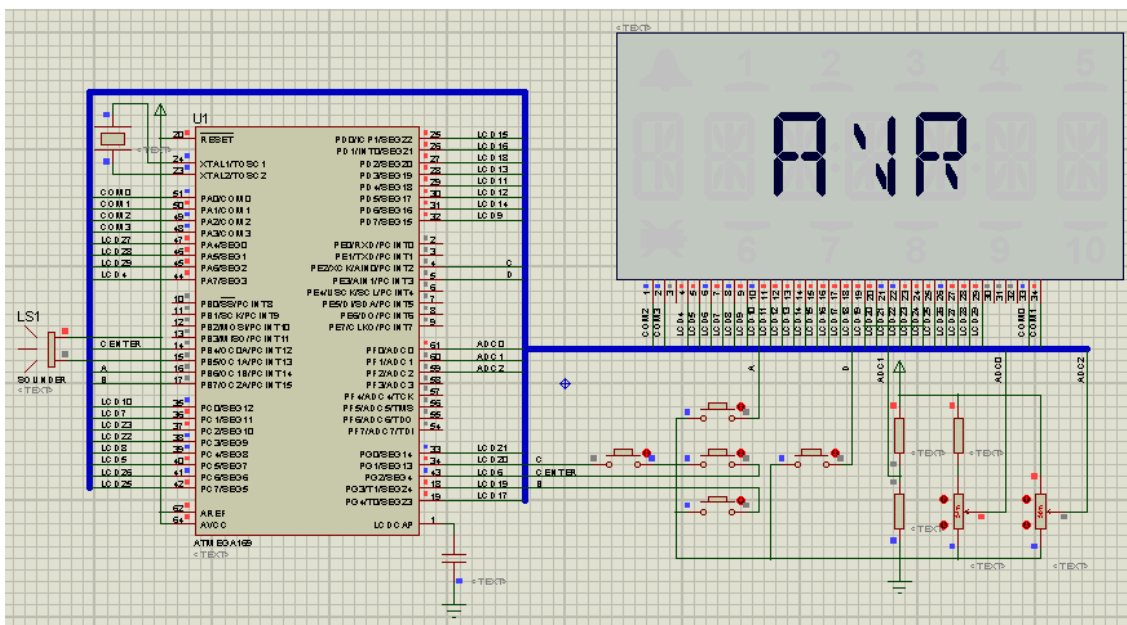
<TEXT>

U1

RESET
XTAL1/TOSC1
XTAL2/TOSC2
PA0/COM0
PA1/COM1
PA2/COM2
PA3/COM3
PA4/SEG0
PA5/SEG1
PA6/SEG2
PA7/SEG3
PB0/SS/PCINT8
PB1/SCK/PCINT9
PB2/MOSI/PCINT10
PB3/MISO/PCINT11
PB4/OC0A/PCINT12
PB5/OC1A/PCINT13
PB6/OC1B/PCINT14
PB7/OC2A/PCINT15
PC0/SEG12
PC1/SEG11
PC2/SEG10
PC3/SEG9
PC4/SEG8
PC5/SEG7
PC6/SEG6
PC7/SEG5
AREF
AVCC

PD0/ICP1/SEG22
PD1/INT0/SEG21
PD2/SEG20
PD3/SEG19
PD4/SEG18
PD5/SEG17
PD6/SEG16
PD7/SEG15
PE0/RXD/PCINT0
PE1/TXD/PCINT1
PE2/XCK/AIN0/PCINT2
PE3/AIN1/PCINT3
PE4/USCK/SCL/PCINT4
PE5/DI/SDA/PCINT5
PE6/DO/PCINT6
PE7/CLKO/PCINT7
PF0/ADC0
PF1/ADC1
PF2/ADC2
PF3/ADC3
PF4/ADC4/TCK
PF5/ADC5/TMS
PF6/ADC6/TDO
PF7/ADC7/TDI
PG0/SEG14
PG1/SEG13
PG2/SEG4
PG3/T1/SEG24
PG4/T0/SEG23
LCDCAP

ATMEGA169
<TEXT>

COM0
COM1
COM2
COM3
LCD27
LCD28
LCD29
LCD4
CENTER
A
B
LCD10
LCD7
LCD23
LCD22
LCD8
LCD5
LCD26
LCD25

LCD15
LCD16
LCD18
LCD13
LCD11
LCD12
LCD14
LCD9
C
D
ADC0
ADC1
ADC2
LCD21
LCD20
LCD6
LCD19
LCD17
C
CENTER
B

LS1
SOUNDER
<TEXT>

1 2 3 4 5
6 7 8 9 10
ANR

COM2 COM3 LCD4 LCD5 LCD6 LCD7 LCD8 LCD9 LCD10 LCD11 LCD12 LCD13 LCD14 LCD15 LCD16 LCD17 LCD18 LCD19 LCD20 LCD21 LCD22 LCD23 LCD24 LCD25 LCD26 LCD27 LCD28 LCD29 COM0 COM1

A
D
ADC1
ADC0
ADC2

<TEXT>
<TEXT>
<TEXT>
<TEXT>
<TEXT>
<TEXT>